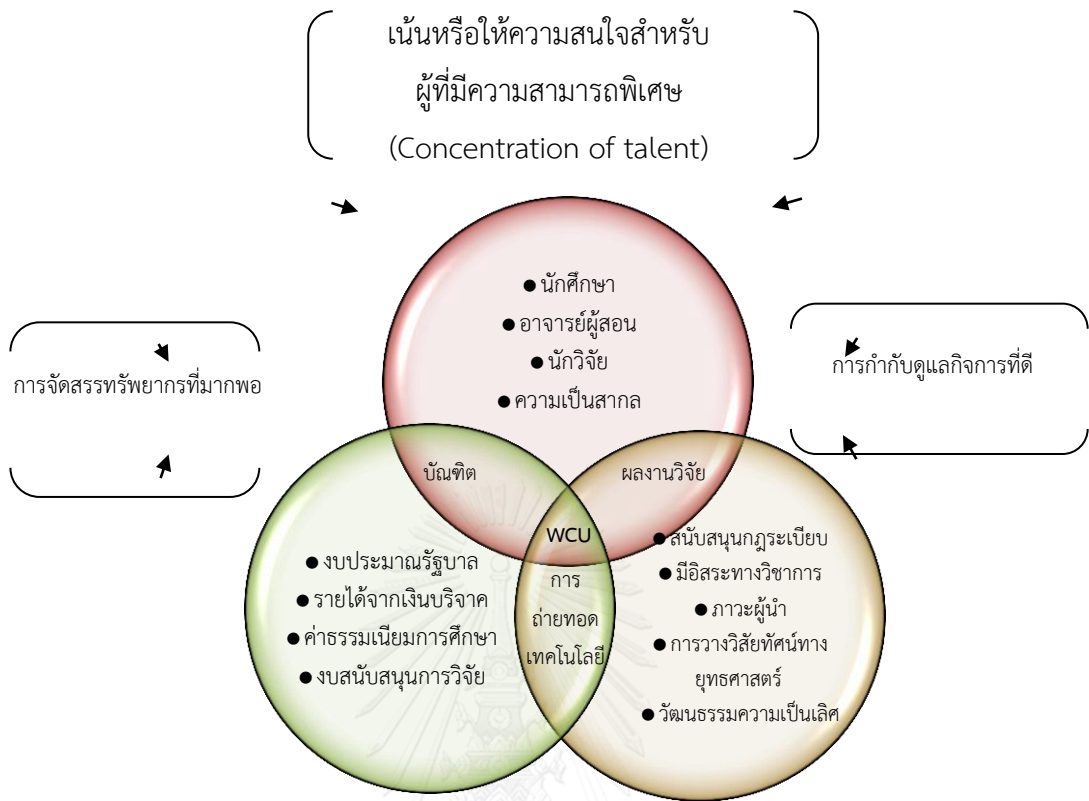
เน้นหรือให้ความสนใจสำหรับ
ผู้ที่มีความสามารถพิเศษ
(Concentration of talent)

● นักศึกษา
● อาจารย์ผู้สอน
● นักวิจัย
● ความเป็นสากล

การจัดสรรทรัพยากรที่มากพอ

การกำกับดูแลกิจการที่ดี

บัณฑิต

ผลงานวิจัย

WCU

การ
ถ่ายทอด
เทคโนโลยี

● งบประมาณรัฐบาล
● รายได้จากเงินบริจาค
● ค่าธรรมเนียมการศึกษา
● งบสนับสนุนการวิจัย

● สนับสนุนกฎระเบียบ
● มีอิสระทางวิชาการ
● ภาวะผู้นำ
● การวางวิสัยทัศน์ทางยุทธศาสตร์
● วัฒนธรรมความเป็นเลิศ